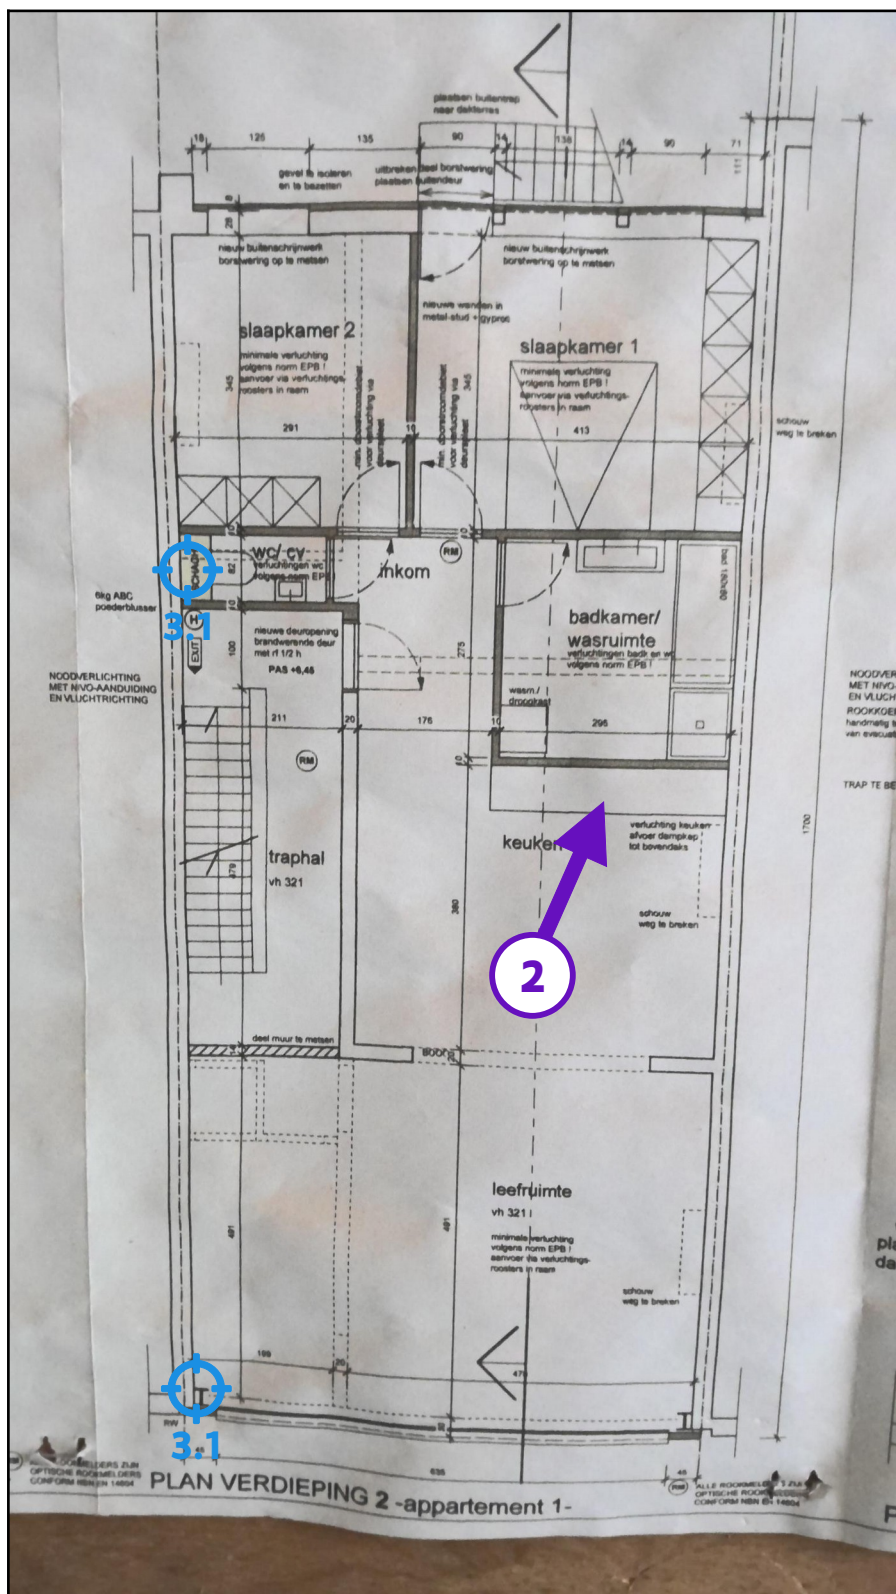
plaatsen buitentrap naar dakterras

18 125 135 90 14 136 14 90 71

gevel te isoleren en te bezetten

uitbreken deel borstwering plaatsen buitendeur

nieuw buitenschrijnwerk borstwering op te metsen

nieuw buitenschrijnwerk borstwering op te metsen

nieuwe wanden in metal-stud + gyproc

slaapkamer 2

minimale verluchting volgens norm EPB ! aanvoer via verluchtingsroosters in raam

slaapkamer 1

minimale verluchting volgens norm EPB ! aanvoer via verluchtingsroosters in raam

345

291

10

413

345

schouw weg te breken

wc/ cv

verluchtingen wc volgens norm EPB

inkom

RM

6kg ABC poederblusser

3.1

nieuwe deuropening brandwerende deur met rf 1/2 h

PAS +6,45

100

275

badkamer/ wasruimte

verluchtingen badk en wc volgens norm EPB !

wasm./ droogkast

296

NOODVERLICHTING MET NIVO-AANDUIDING EN VLUCHTRICHTING

211 20 176

RM

verluchting keuken afvoer dampkap tot bovendaks

keuken

traphal

vh 321

479

380

schouw weg te breken

2

1700

NOODVER MET NIVO EN VLUCH ROOKKOE handmatig van evacuat

TRAP TE BE

deel muur te metsen

leefruimte

vh 321

minimale verluchting volgens norm EPB ! aanvoer via verluchtingsroosters in raam

481

481

schouw weg te breken

pla da

3.1

RW

635

ALLE ROOKMELDERS ZIJN OPTISCHE ROOKMELDERS CONFORM NBN EN 14604

PLAN VERDIEPING 2 -appartement 1-